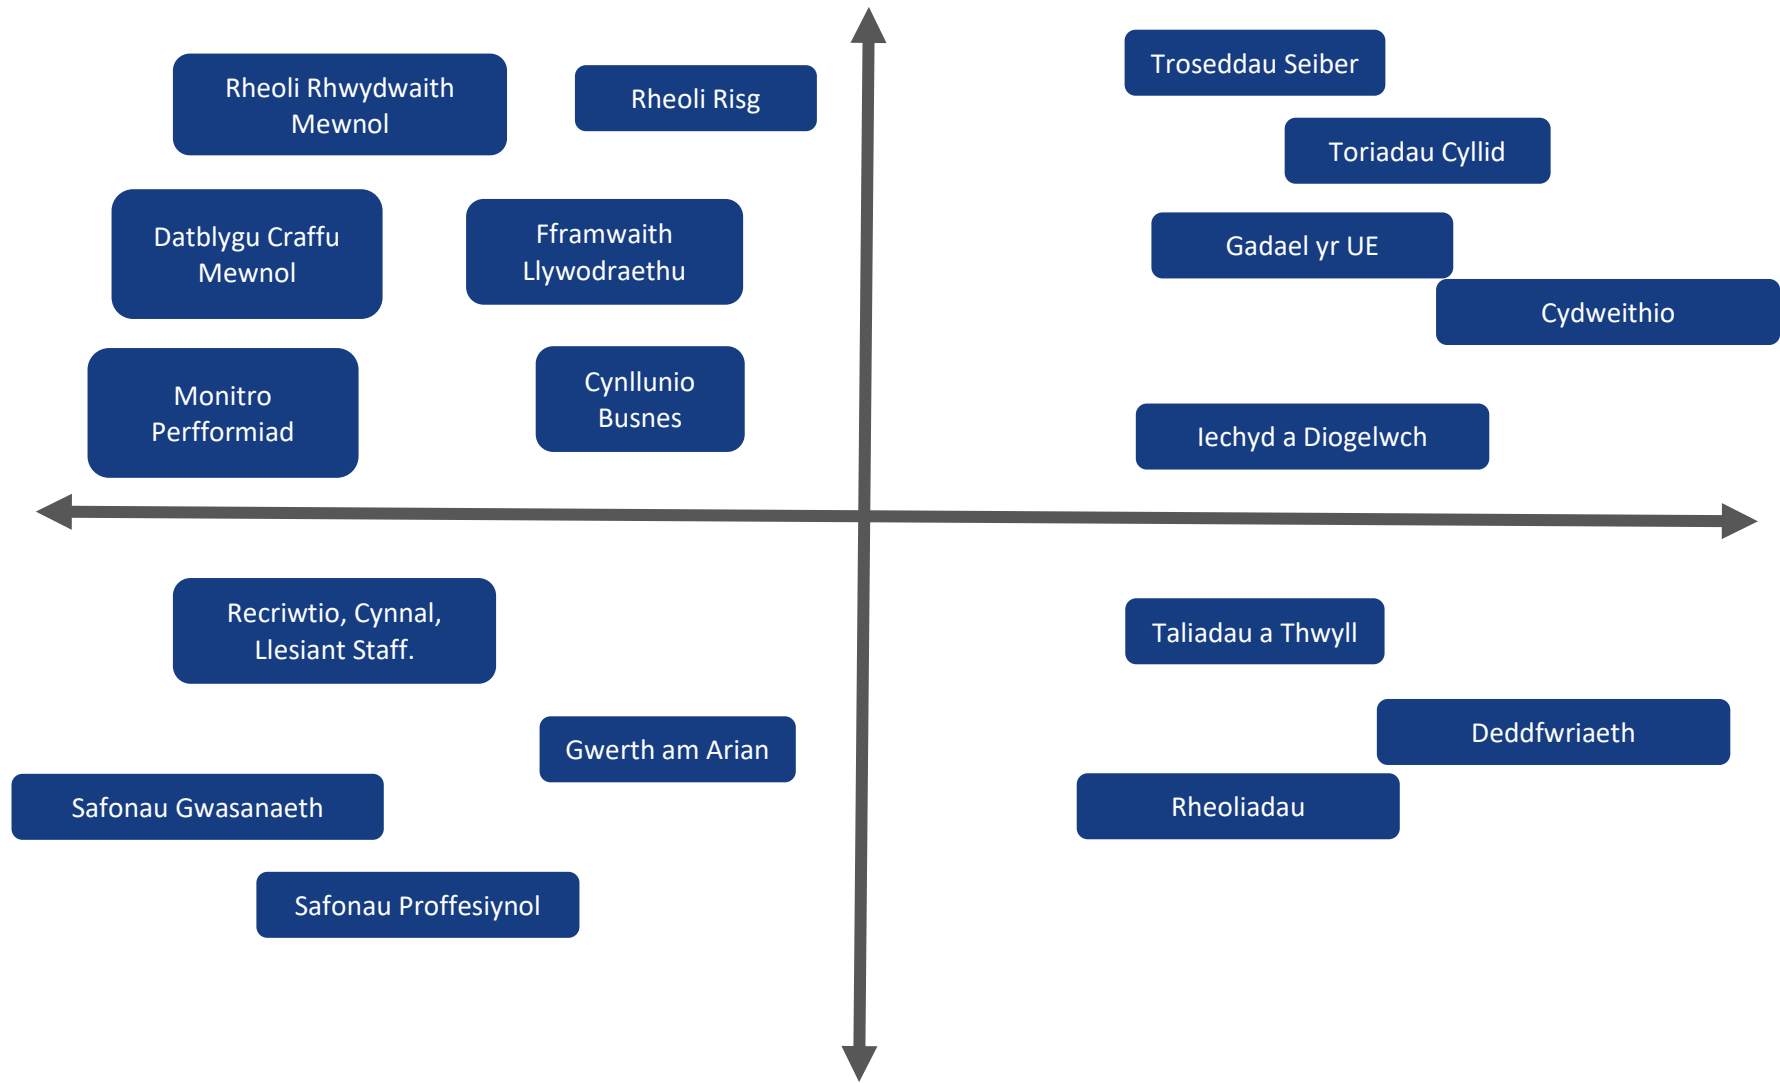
Rheoli Rhwydwaith Mewnol

Rheoli Risg

Troseddau Seiber

Toriadau Cyllid

Datblygu Craffu Mewnol

Fframwaith Llywodraethu

Gadael yr UE

Cydweithio

Monitro Perfformiad

Cynllunio Busnes

Iechyd a Diogelwch

Recriwtio, Cynnal, Llesiant Staff.

Taliadau a Thwyll

Deddfwriaeth

Gwerth am Arian

Safonau Gwasanaeth

Rheoliadau

Safonau Proffesiynol